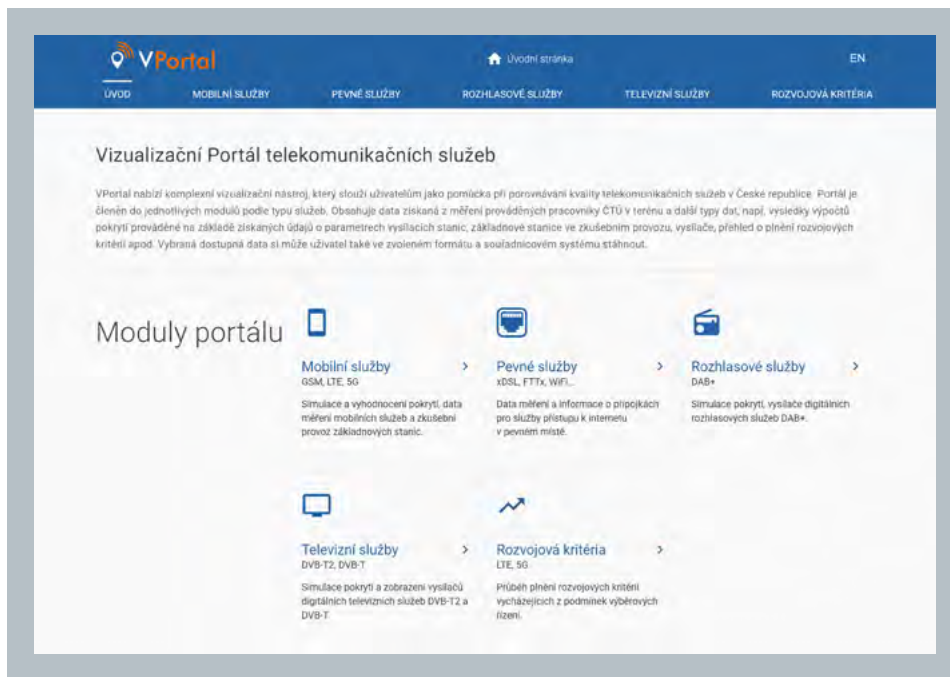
VPortal

Úvodní stránka

EN

ÚVOD MOBILNÍ SLUŽBY PEVNÉ SLUŽBY ROZHLASOVÉ SLUŽBY TELEVIZNÍ SLUŽBY ROZVOJOVÁ KRITÉRIA

Vizualizační Portál telekomunikačních služeb

VPortal nabízí komplexní vizualizační nástroj, který slouží uživatelům jako pomůcka při porovnávání kvality telekomunikačních služeb v České republice. Portál je členěn do jednotlivých modulů podle typu služeb. Obsahuje data získaná z měření prováděných pracovníky ČTÚ v terénu a další typy dat, např. výsledky výpočtů pokrytí prováděné na základě získaných údajů o parametrech vysílacích stanic, základnové stanice ve zkušebním provozu, vysílače, přehled o plnění rozvojových kritérií apod. Vybraná dostupná data si může uživatel také ve zvoleném formátu a souřadnicovém systému stáhnout.

Moduly portálu

Mobilní služby
GSM, LTE, 5G
Simulace a vyhodnocení pokrytí, data měření mobilních služeb a zkušební provoz základnových stanic.

Pevné služby
xDSL, FTTx, WiFi...
Data měření a informace o přípojkách pro služby přístupu k internetu v pevném místě.

Rozhlasové služby
DAB+
Simulace pokrytí, vysílače digitálních rozhlasových služeb DAB+.

Televizní služby
DVB-T2, DVB-T
Simulace pokrytí a zobrazení vysílačů digitálních televizních služeb DVB-T2 a DVB-T.

Rozvojová kritéria
LTE, 5G
Průběh plnění rozvojových kritérií vycházejících z podmínek výběrových řízení.